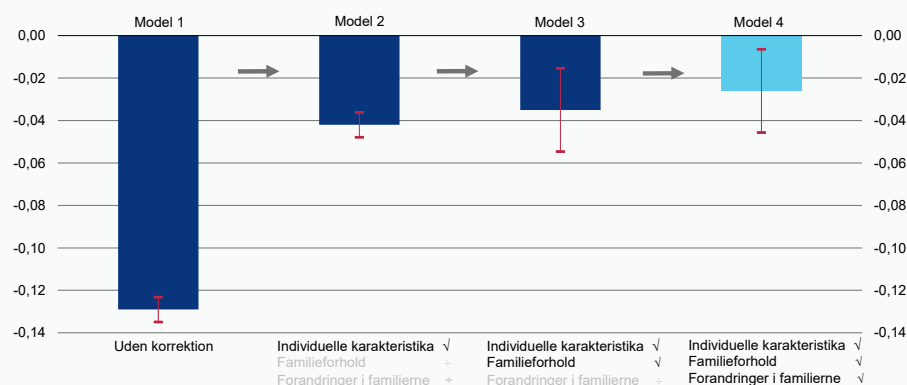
Model 1

Model 2

Model 3

Model 4

0,00
-0,02
-0,04
-0,06
-0,08
-0,10
-0,12
-0,14

0,00
-0,02
-0,04
-0,06
-0,08
-0,10
-0,12
-0,14

Uden korrektion

Individuelle karakteristika √
Familieforhold ÷
Forandringer i familierne ÷

Individuelle karakteristika √
Familieforhold √
Forandringer i familierne ÷

Individuelle karakteristika √
Familieforhold √
Forandringer i familierne √